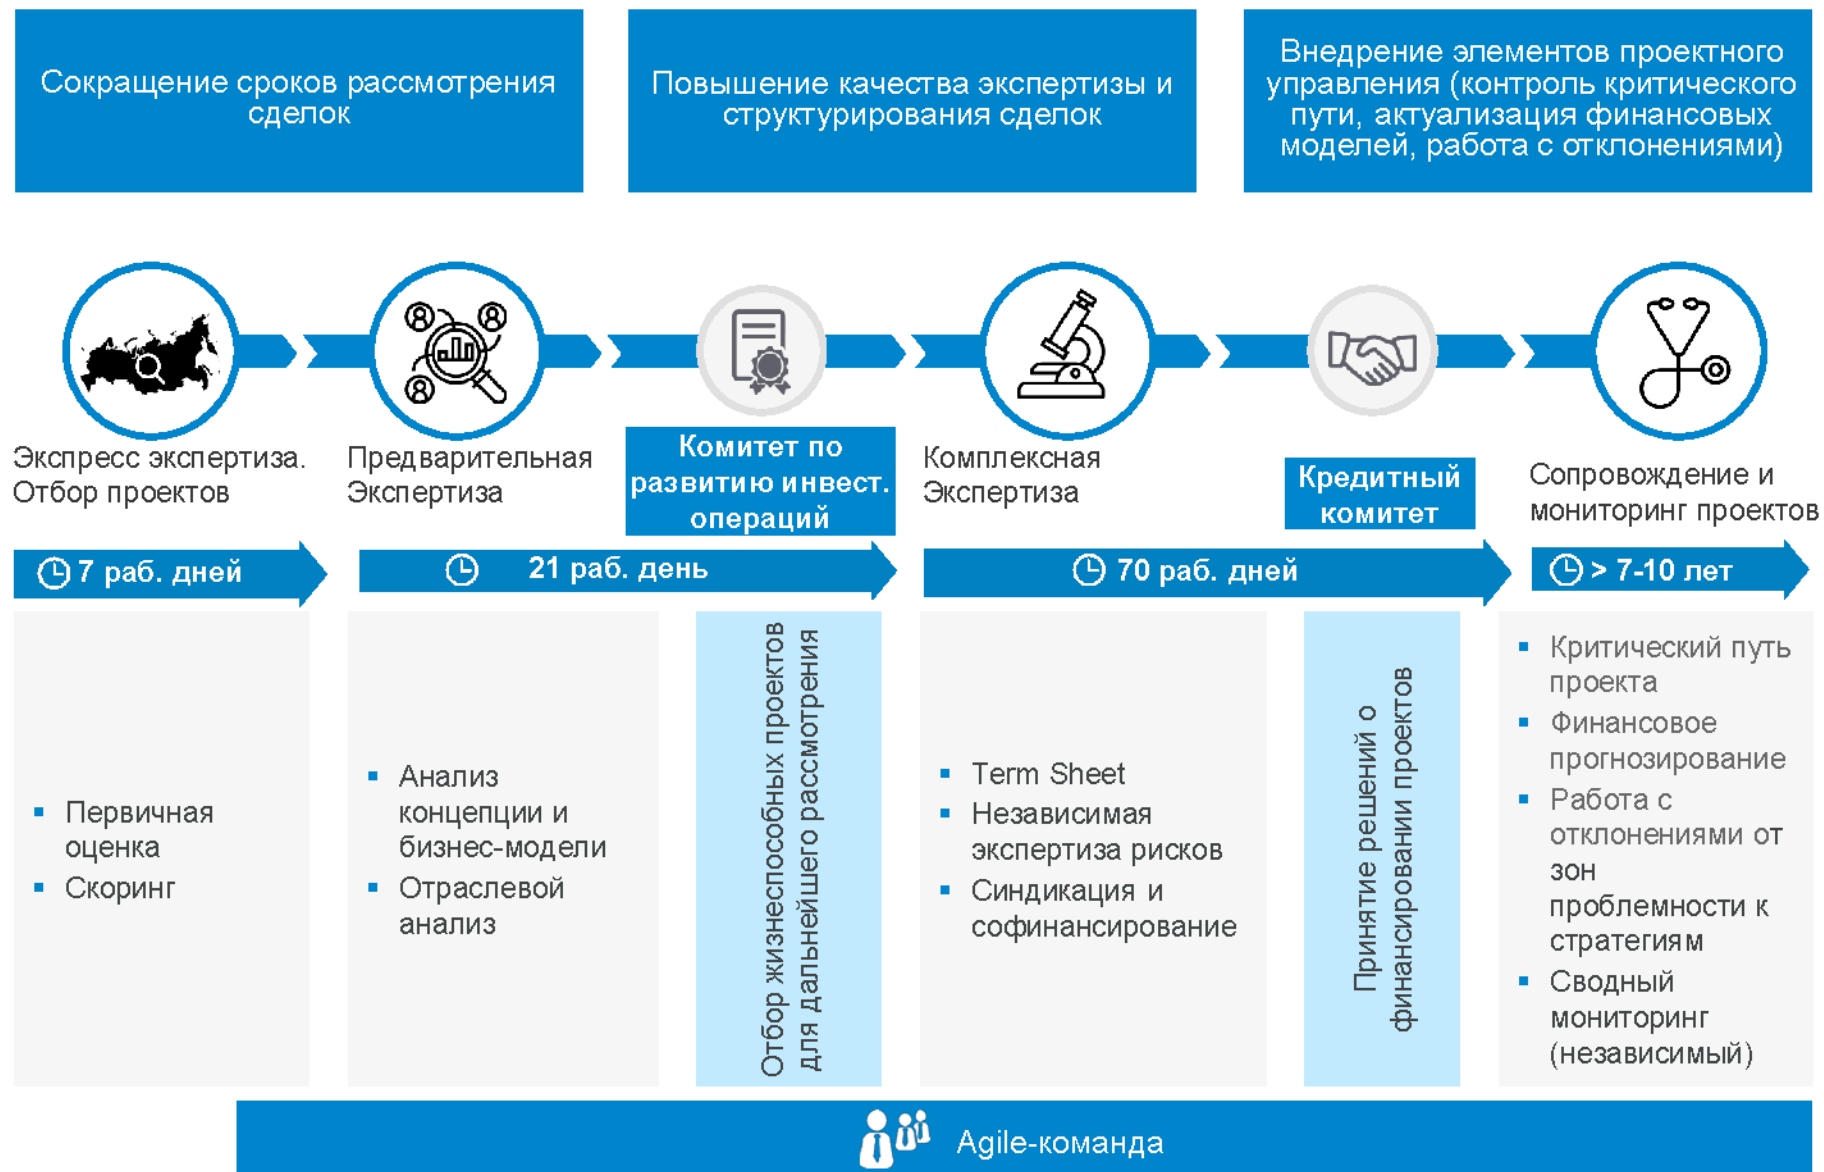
Сокращение сроков рассмотрения сделок

Повышение качества экспертизы и структурирования сделок

Внедрение элементов проектного управления (контроль критического пути, актуализация финансовых моделей, работа с отклонениями)

Экспресс экспертиза. Отбор проектов

Предварительная Экспертиза

Комитет по развитию инвест. операций

Комплексная Экспертиза

Кредитный комитет

Сопровождение и мониторинг проектов

7 раб. дней

21 раб. день

70 раб. дней

> 7-10 лет

▪ Первичная оценка
▪ Скоринг

▪ Анализ концепции и бизнес-модели
▪ Отраслевой анализ

Отбор жизнеспособных проектов для дальнейшего рассмотрения

▪ Term Sheet
▪ Независимая экспертиза рисков
▪ Синдикация и софинансирование

Принятие решений о финансировании проектов

▪ Критический путь проекта
▪ Финансовое прогнозирование
▪ Работа с отклонениями от зон проблемности к стратегиям
▪ Сводный мониторинг (независимый)

Agile-команда